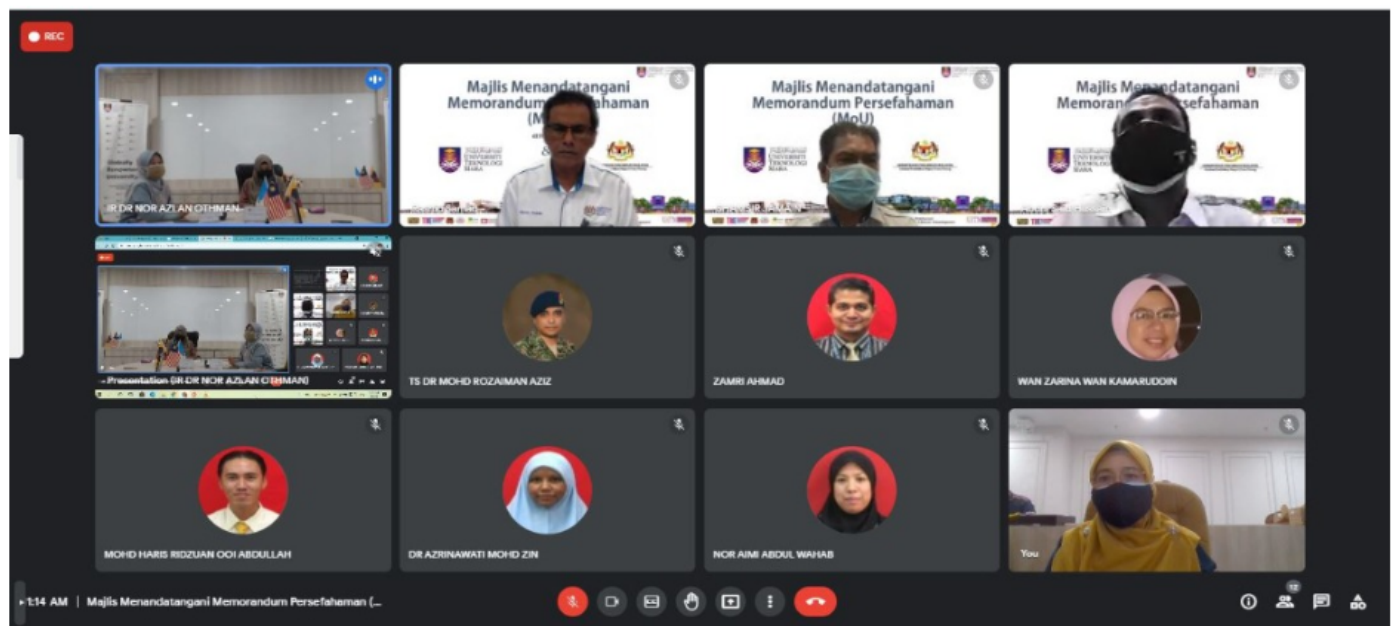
REC

IR DR NOR AZLAN OTHMAN

Majlis Menandatangani Memorandum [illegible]fahaman (M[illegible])

UNIVERSITI TEKNOLOGI MARA

Majlis Menandatangani Memorandum Persefahaman (MoU)

UNIVERSITI TEKNOLOGI MARA

Majlis Me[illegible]ndatangani Memoran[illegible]sefahaman

UNIVERSITI TEKNOLOGI MARA

- Presentation (IR DR NOR AZLAN OTHMAN)

TS DR MOHD ROZAIMAN AZIZ

ZAMRI AHMAD

WAN ZARINA WAN KAMARUDDIN

MOHD HARIS RIDZUAN OOI ABDULLAH

DR AZRINAWATI MOHD ZIN

NOR AIMI ABDUL WAHAB

You

1:14 AM | Majlis Menandatangani Memorandum Persefahaman (...

12